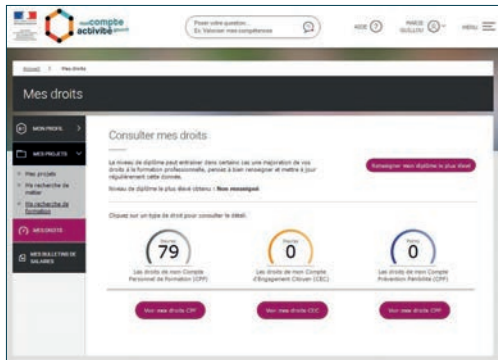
moncompte activité

Posez votre question... Ex: Valoriser mes compétences

AIDE

MARIE GUILLOU

MENU

Accueil > Mes droits

Mes droits

MON PROFIL

MES PROJETS

Mes projets

Ma recherche de métier

Ma recherche de formation

MES DROITS

MES BULLETINS DE SALAIRES

Consulter mes droits

Le niveau de diplôme peut entraîner dans certains cas une majoration de vos droits à la formation professionnelle, pensez à bien renseigner et mettre à jour régulièrement cette donnée.

Niveau de diplôme le plus élevé obtenu : Non renseigné

Renseigner mon diplôme le plus élevé

Cliquez sur un type de droit pour consulter le détail.

Heures 79

Heures 0

Points 0

Les droits de mon Compte Personnel de Formation (CPF)

Les droits de mon Compte d'Engagement Citoyen (CEC)

Les droits de mon Compte Prévention Pénibilité (CPP)

Voir mes droits CPF

Voir mes droits CEC

Voir mes droits CPP